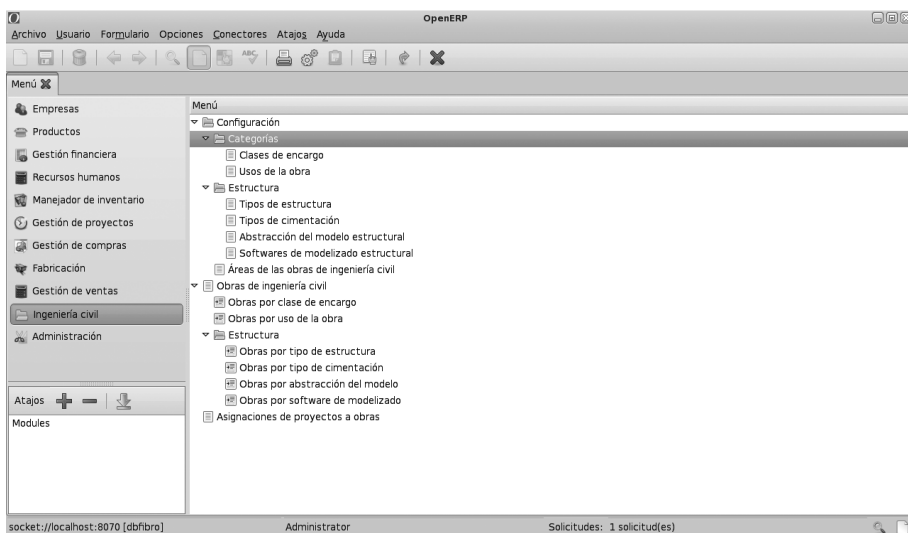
OpenERP

Archivo Usuario Formulario Opciones Conectores Atajos Ayuda

Menú

Empresas
Productos
Gestión financiera
Recursos humanos
Manejador de inventario
Gestión de proyectos
Gestión de compras
Fabricación
Gestión de ventas
Ingeniería civil
Administración

Atajos

Modules

Menú
Configuración
Categorías
Clases de encargo
Usos de la obra
Estructura
Tipos de estructura
Tipos de cimentación
Abstracción del modelo estructural
Softwares de modelizado estructural
Áreas de las obras de ingeniería civil
Obras de ingeniería civil
Obras por clase de encargo
Obras por uso de la obra
Estructura
Obras por tipo de estructura
Obras por tipo de cimentación
Obras por abstracción del modelo
Obras por software de modelizado
Asignaciones de proyectos a obras

socket://localhost:8070 [dbfibro] Administrator Solicitudes: 1 solicitud(es)